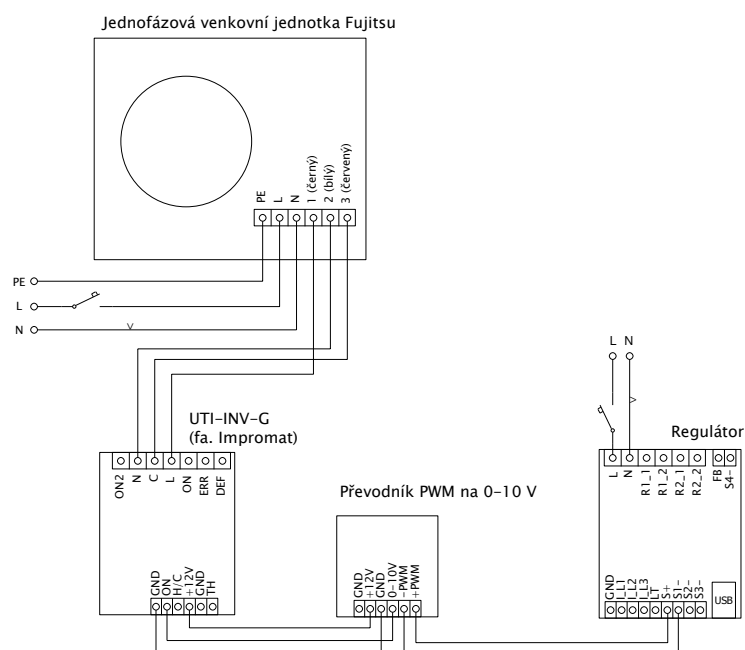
Jednofázová venkovní jednotka Fujitsu

PE
L
N
1 (černý)
2 (bílý)
3 (červený)

PE
L
N

UTI-INV-G
(fa. Impromat)

ON2
N
C
L
ON
ERR
DEF

GND
ON
H/C
+12V
GND
TH

Převodník PWM na 0-10 V

GND
+12V
GND
0-10V
-PWM
+PWM

L N

Regulátor

L
N
R1_1
R1_2
R2_1
R2_2
FB
S4-

GND
I_L1
I_L2
I_L3
I_T
S+
S1-
S2-
S3-
USB